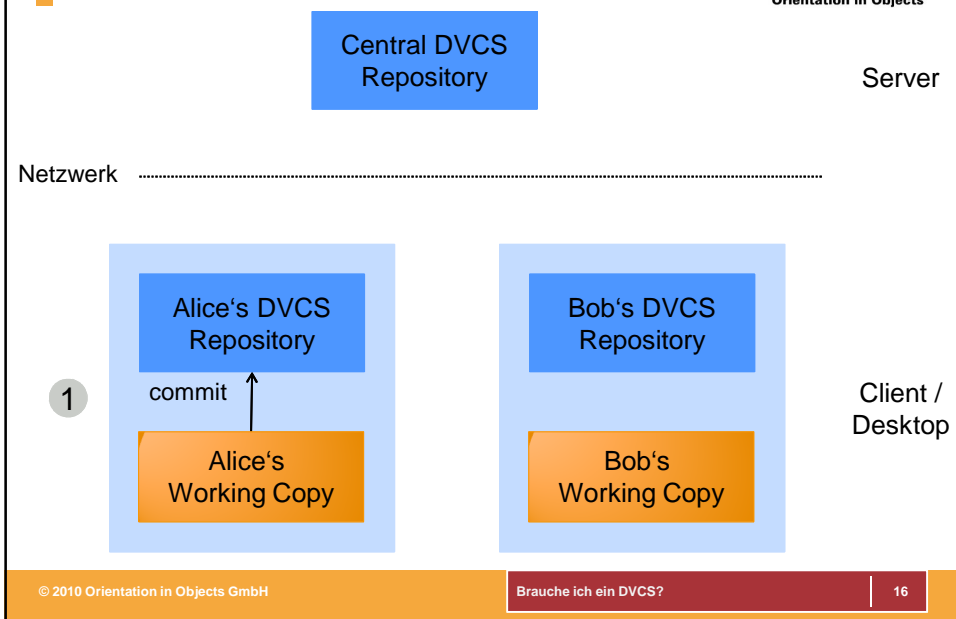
Orientation in Objects

Central DVCS Repository

Server

Netzwerk

Alice‘s DVCS Repository

Bob‘s DVCS Repository

1

commit

Client / Desktop

Alice‘s Working Copy

Bob‘s Working Copy

© 2010 Orientation in Objects GmbH

Brauche ich ein DVCS?

16